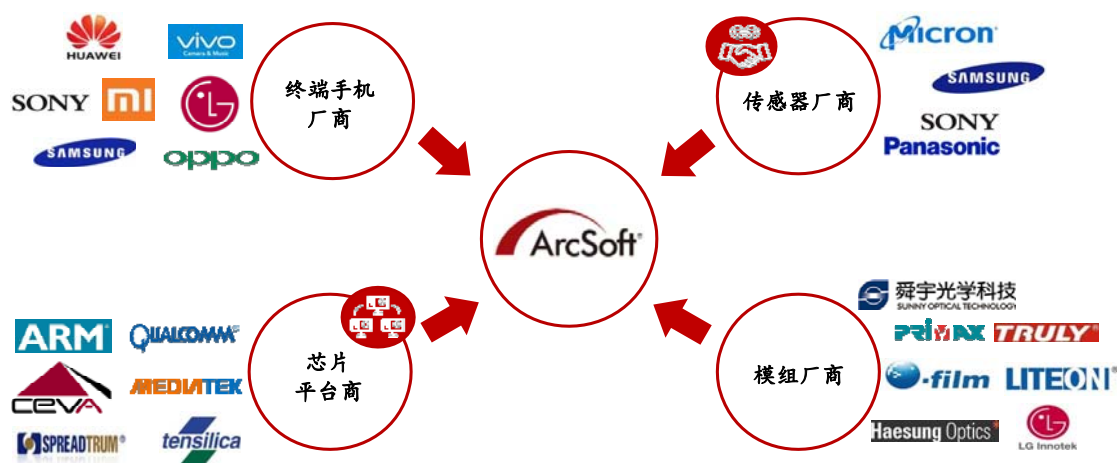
HUAWEI
vivo
Camera & Music
SONY
mi
LG
SAMSUNG
oppo

终端手机厂商

MICRON
SAMSUNG
SONY
Panasonic

传感器厂商

ArcSoft

ARM
QUALCOMM
CEVA
MEDIATEK
SPREADTRUM
tensilica

芯片平台商

舜宇光学科技
SUNNY OPTICAL TECHNOLOGY
PRIMAX
TRULY
O-film
LITEON
Haesung Optics
LG Innotek

模组厂商